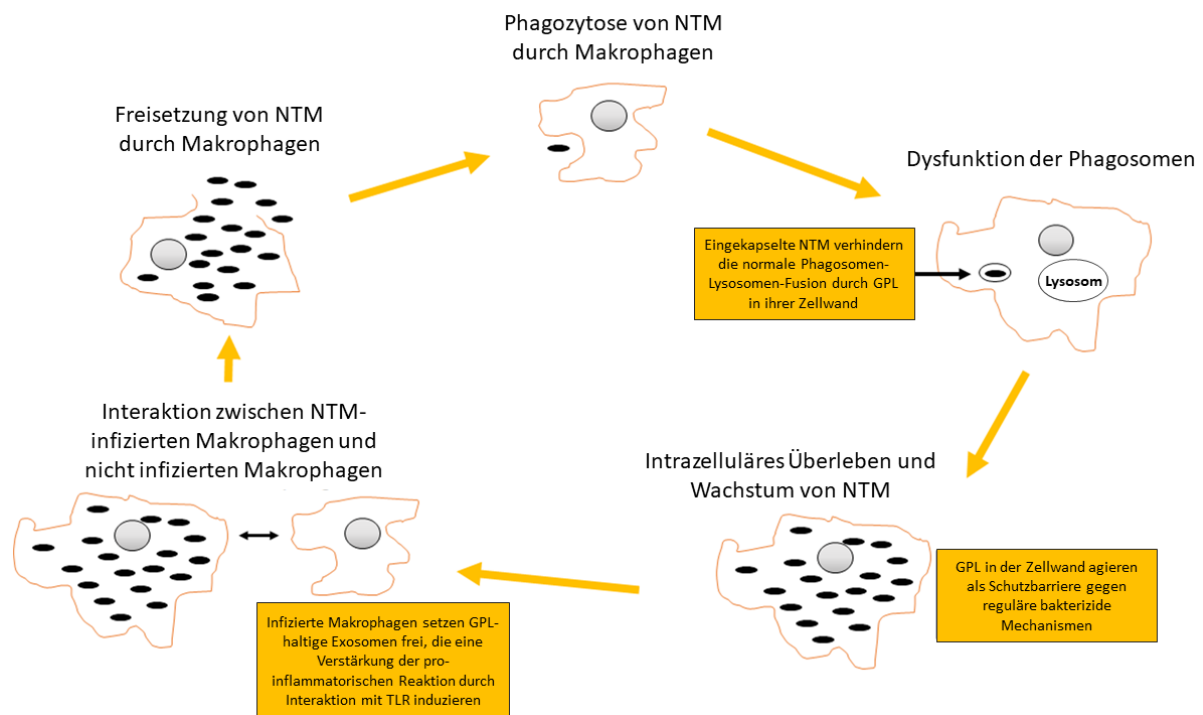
Phagozytose von NTM durch Makrophagen

Freisetzung von NTM durch Makrophagen

Dysfunktion der Phagosomen

Eingekapselte NTM verhindern die normale Phagosomen-Lysosomen-Fusion durch GPL in ihrer Zellwand

Lysosom

Interaktion zwischen NTM-infizierten Makrophagen und nicht infizierten Makrophagen

Intrazelluläres Überleben und Wachstum von NTM

GPL in der Zellwand agieren als Schutzbarriere gegen reguläre bakterizide Mechanismen

Infizierte Makrophagen setzen GPL-haltige Exosomen frei, die eine Verstärkung der pro-inflammatorischen Reaktion durch Interaktion mit TLR induzieren